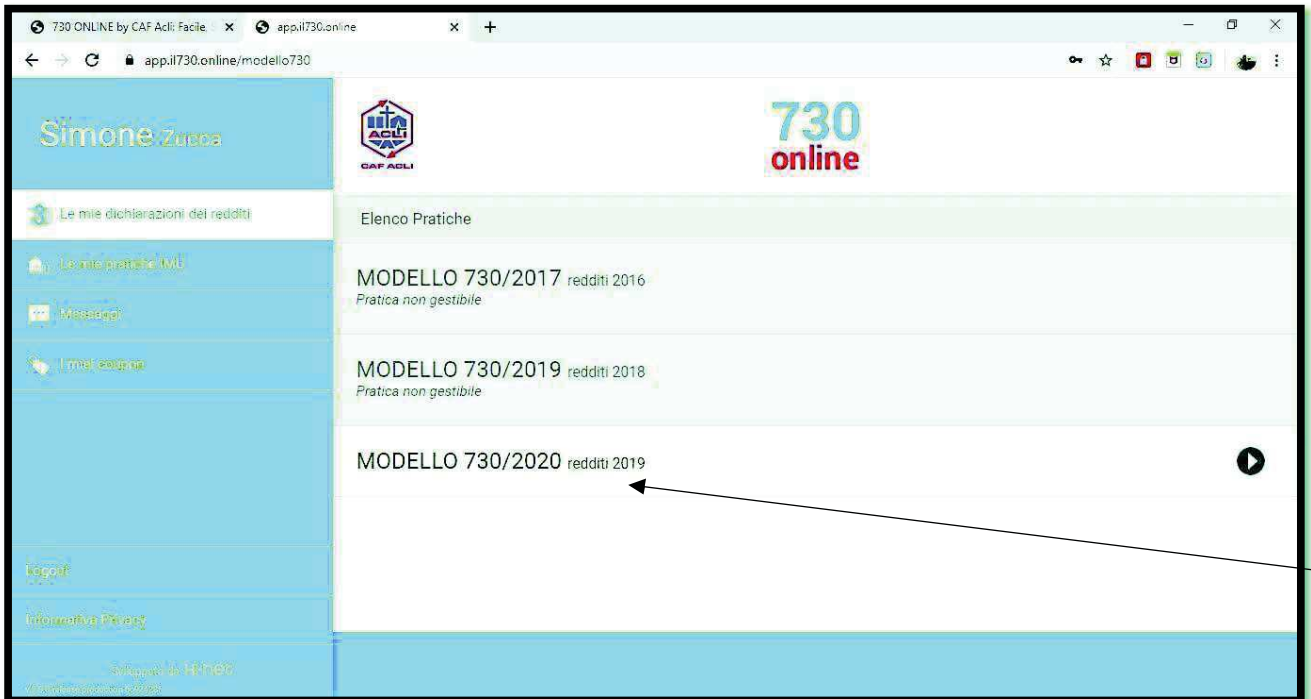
730 ONLINE by CAF Acli Facile, ×
app.il730.online ×
+

app.il730.online/modello730

Simone Zucca

Le mie dichiarazioni dei redditi
Le mie pratiche IMU
Messaggi
I miei coupon

Logout
Informativa Privacy
Sviluppato da Hi-net
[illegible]

ACLI
CAF ACLI

730
online

Elenco Pratiche

MODELLO 730/2017 redditi 2016
Pratica non gestibile

MODELLO 730/2019 redditi 2018
Pratica non gestibile

MODELLO 730/2020 redditi 2019